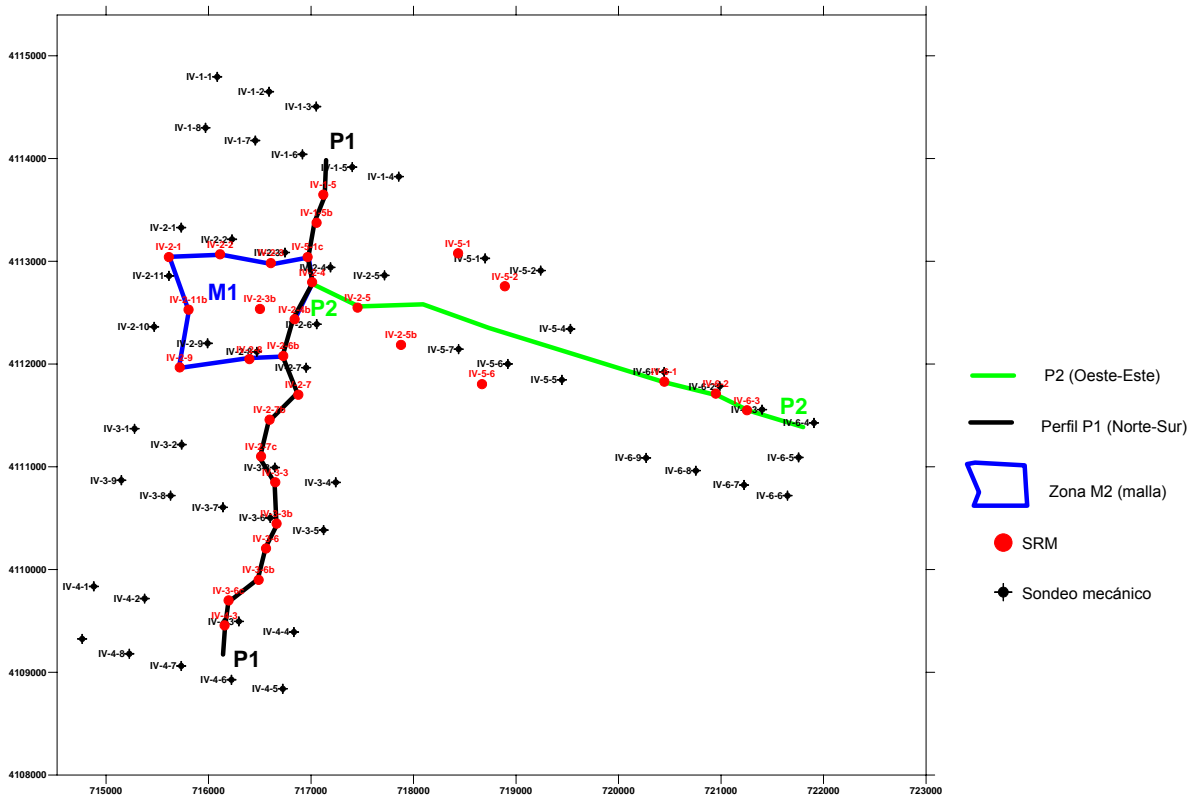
4115000
4114000
4113000
4112000
4111000
4110000
4109000
4108000

715000
716000
717000
718000
719000
720000
721000
722000
723000

IV-1-1
IV-1-2
IV-1-3
IV-1-8
IV-1-7
IV-1-6
P1
IV-1-5
IV-1-4
IV-1-5
IV-1-5b
IV-2-1
IV-2-1
IV-2-2
IV-2-2
IV-2-3
IV-5-1c
IV-5-1
IV-5-1
IV-5-2
IV-2-11
IV-2-4
IV-2-4
IV-2-5
IV-5-2
M1
IV-2-3b
IV-2-11b
P2
IV-2-5
IV-2-4b
IV-2-10
IV-2-6
IV-2-5b
IV-5-4
IV-2-9
IV-2-6b
IV-5-7
IV-2-9
IV-2-8
IV-2-7
IV-5-6
IV-5-6
IV-5-5
IV-6-1
IV-6-1
IV-2-7
IV-6-2
IV-6-2
IV-6-3
IV-6-3
P2
IV-2-7b
IV-3-1
IV-6-4
IV-3-2
IV-2-7c
IV-6-9
IV-6-5
IV-3-3
IV-3-3
IV-6-8
IV-3-9
IV-3-4
IV-6-7
IV-3-8
IV-6-6
IV-3-7
IV-3-6
IV-3-3b
IV-3-5
IV-3-6
IV-4-1
IV-3-6b
IV-4-2
IV-3-6
IV-4-3
IV-4-3
IV-4-4
IV-4-8
P1
IV-4-7
IV-4-6
IV-4-5

P2 (Oeste-Este)
Perfil P1 (Norte-Sur)
Zona M2 (malla)
SRM
Sondeo mecánico